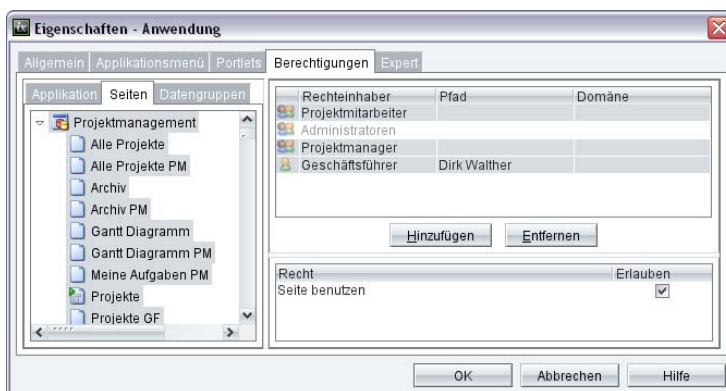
Eigenschaften - Anwendung

Allgemein | Applikationsmenü | Portlets | Berechtigungen | Expert

Applikation | Seiten | Datengruppen

Projektmanagement
Alle Projekte
Alle Projekte PM
Archiv
Archiv PM
Gantt Diagramm
Gantt Diagramm PM
Meine Aufgaben PM
Projekte
Projekte GF

| Rechteinhaber | Pfad | Domäne |
|---|---|---|
| Projektmitarbeiter | | |
| Administratoren | | |
| Projektmanager | | |
| Geschäftsführer | Dirk Walther | |

Hinzufügen | Entfernen

| Recht | Erlauben |
|---|---|
| Seite benutzen | ✓ |

OK | Abbrechen | Hilfe